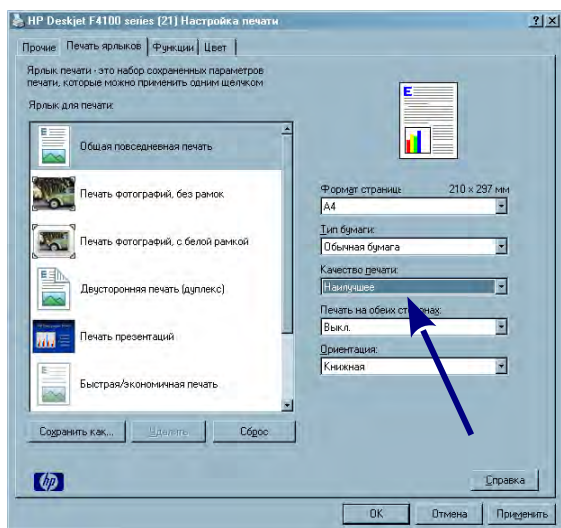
HP Deskjet F4100 series (21) Настройка печати

?| X

Прочие | Печать ярлыков | Функции | Цвет

Ярлык печати - это набор сохраненных параметров печати, которые можно применить одним щелчком

Ярлык для печати:

Общая повседневная печать

Печать фотографий, без рамок

Печать фотографий, с белой рамкой

Двусторонняя печать (дуплекс)

Печать презентаций

Быстрая/экономичная печать

Формат страницы: 210 × 297 мм

A4

Тип бумаги:

Обычная бумага

Качество печати:

Наилучшее

Печать на обеих ст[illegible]нах:

Выкл.

Ориентация:

Книжная

Сохранить как... | Удалить | Сброс

Справка

OK | Отмена | Применить